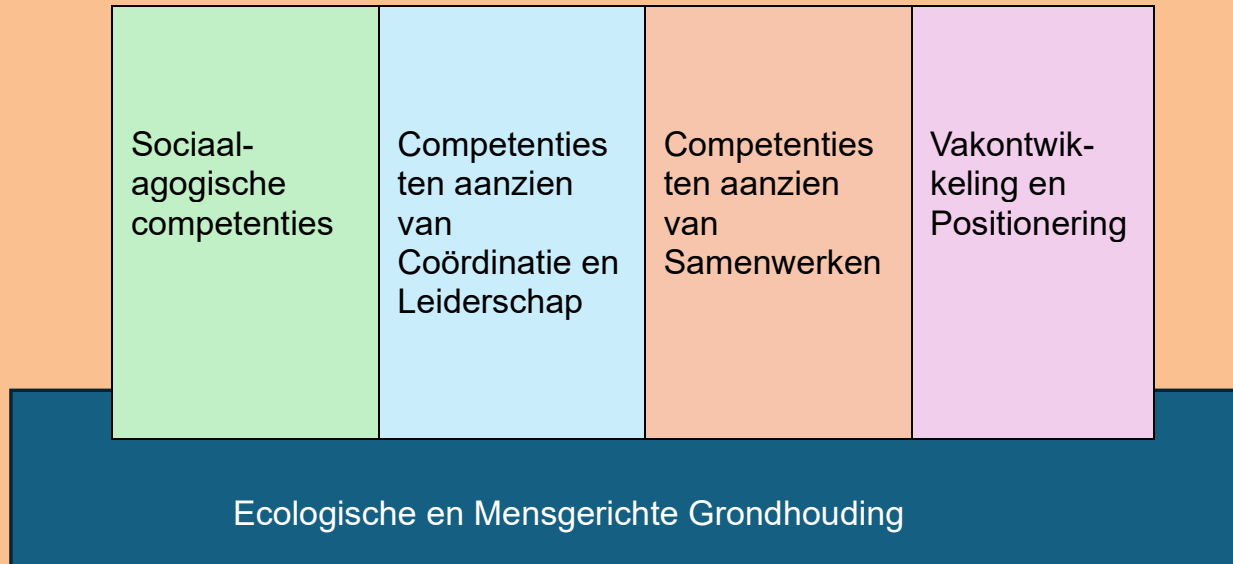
| Sociaal-agogische competenties | Competenties ten aanzien van Coördinatie en Leiderschap | Competenties ten aanzien van Samenwerken | Vakontwikkeling en Positionering |
|---|---|---|---|

Ecologische en Mensgerichte Grondhouding